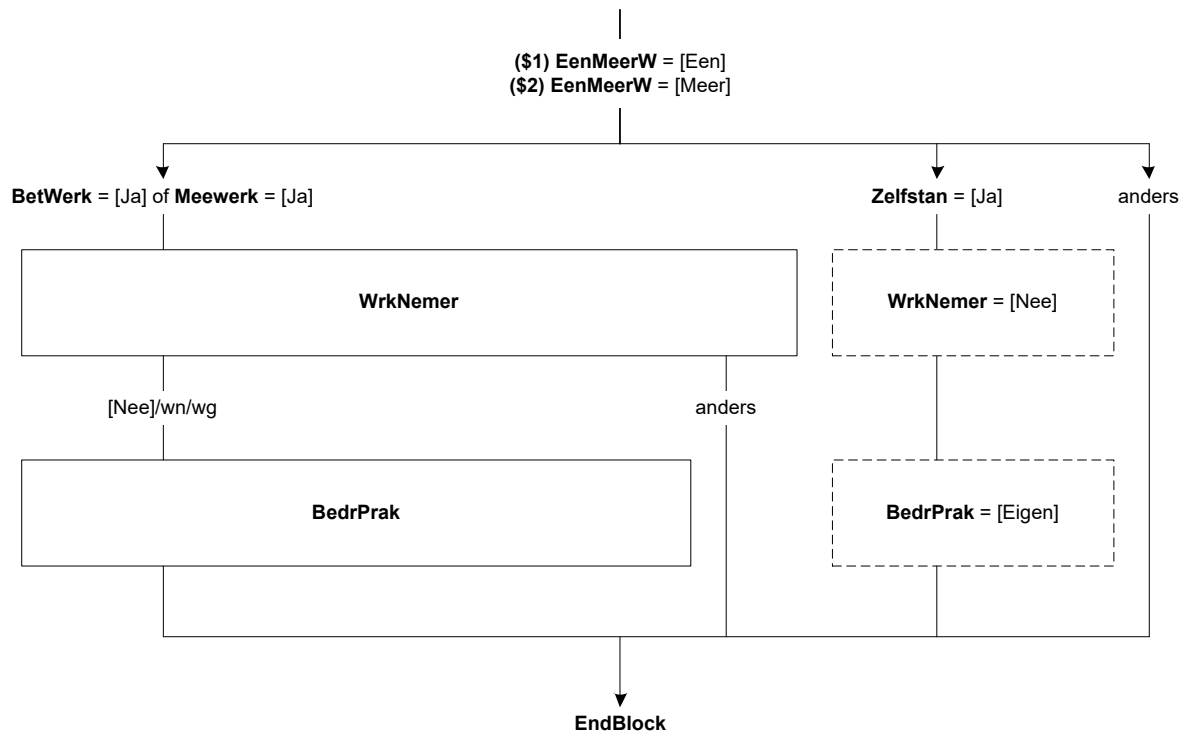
**($1) EenMeerW** = [Een]
**($2) EenMeerW** = [Meer]

**BetWerk** = [Ja] of **Meewerk** = [Ja]

**Zelfstan** = [Ja]

anders

**WrkNemer**

**WrkNemer** = [Nee]

[Nee]/wn/wg

anders

**BedrPrak**

**BedrPrak** = [Eigen]

**EndBlock**